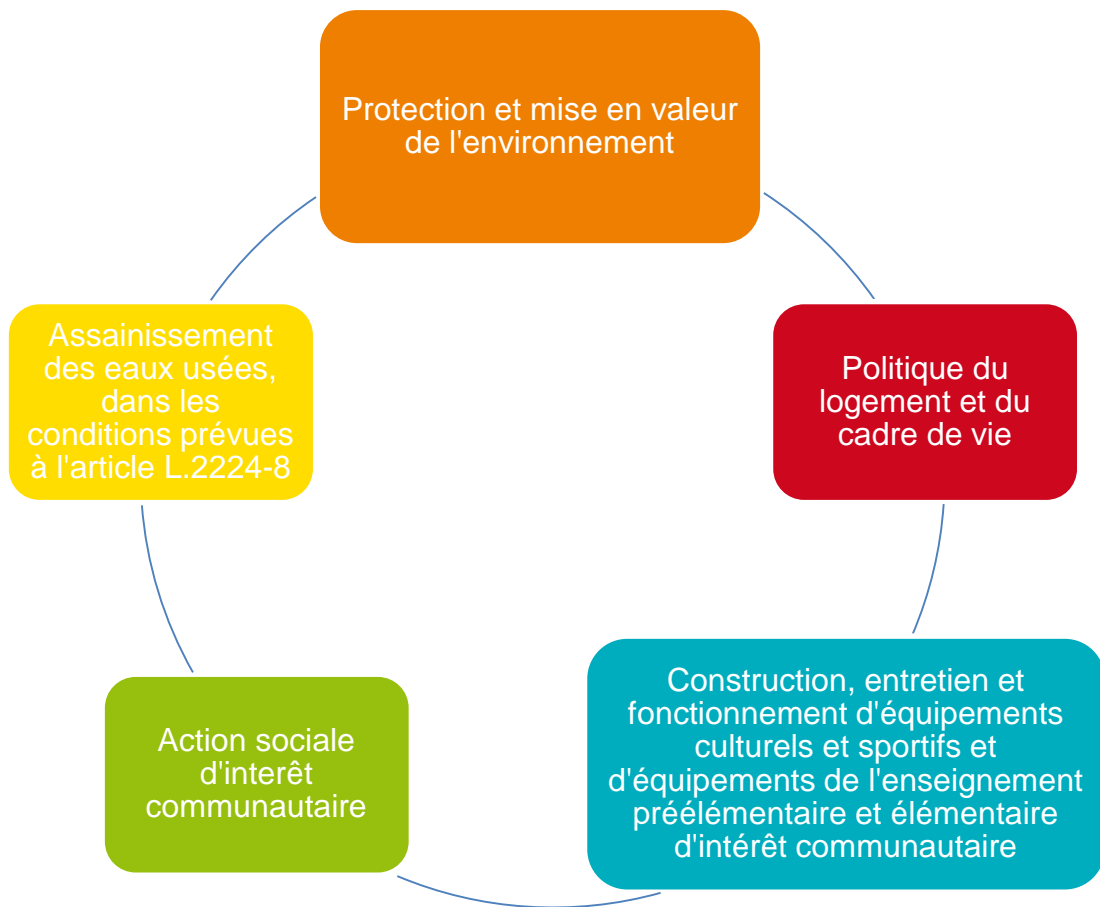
Protection et mise en valeur de l'environnement

Politique du logement et du cadre de vie

Construction, entretien et fonctionnement d'équipements culturels et sportifs et d'équipements de l'enseignement préélémentaire et élémentaire d'intérêt communautaire

Action sociale d'interêt communautaire

Assainissement des eaux usées, dans les conditions prévues à l'article L.2224-8